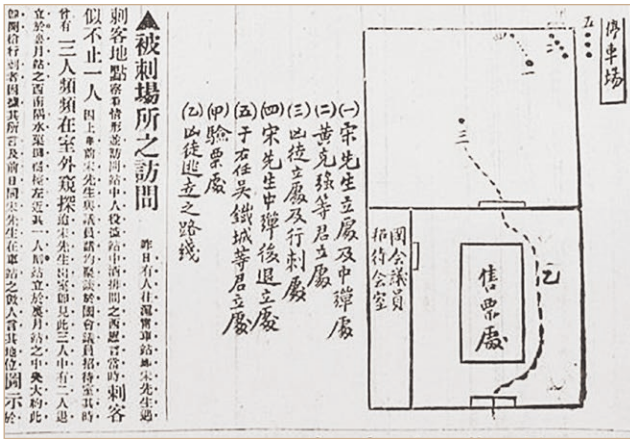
▲被刺場所之訪問

昨日有人往滬甯車站（宋先生遇刺客地點）察看情形並訪問站中人役（據）站中站員之言當日刺客似不止一人（因上車前宋先生與黃議員等談於國會議員招待室其時）有三人頻頻在室外窺探（追宋先生出室則見此三人中有二人退立於）（月台）之西南隅水泥柱（之左右）其一人（即）站立於（月台）之中央（大約此）（即）開槍行刺者（因據其所言及前日（同宋先生在車站之役人言）其地位（圖示於）

停車場

五

(一)宋先生立處及中彈處
(二)黃克強等君立處
(三)凶徒立處及行刺處
(四)宋先生中彈後退立處
(五)于右任吳鐵城等君立處
(甲)驗票處
(乙)凶徒逃去之路綫

国会議員招待会室

售票處

乙

三

一

二